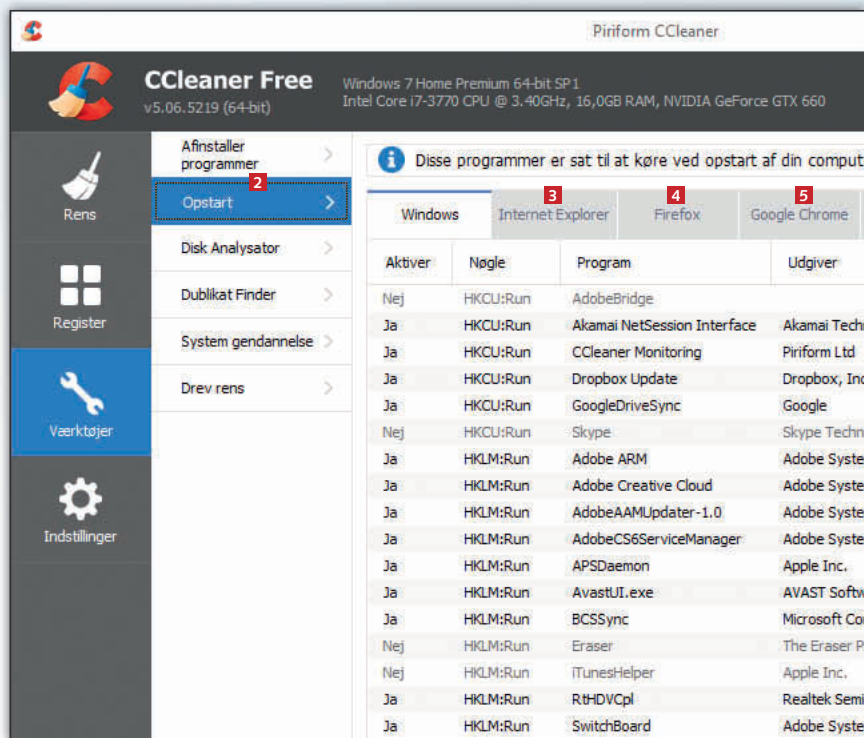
Piriform CCleaner

CCleaner Free
v5.06.5219 (64-bit)

Windows 7 Home Premium 64-bit SP1
Intel Core i7-3770 CPU @ 3.40GHz, 16,0GB RAM, NVIDIA GeForce GTX 660

Rens

Register

Værktøjer

Indstillinger

Afinstaller programmer

Opstart 2

Disk Analysator

Dublikat Finder

System gendannelse

Drev rens

Disse programmer er sat til at køre ved opstart af din comput

Windows

3 Internet Explorer

4 Firefox

5 Google Chrome

| Aktiver | Nøgle | Program | Udgiver |
|---|---|---|---|
| Nej | HKCU:Run | AdobeBridge | |
| Ja | HKCU:Run | Akamai NetSession Interface | Akamai Techn |
| Ja | HKCU:Run | CCleaner Monitoring | Piriform Ltd |
| Ja | HKCU:Run | Dropbox Update | Dropbox, Inc |
| Ja | HKCU:Run | GoogleDriveSync | Google |
| Nej | HKCU:Run | Skype | Skype Techn |
| Ja | HKLM:Run | Adobe ARM | Adobe Syste |
| Ja | HKLM:Run | Adobe Creative Cloud | Adobe Syste |
| Ja | HKLM:Run | AdobeAAMUpdater-1.0 | Adobe Syste |
| Ja | HKLM:Run | AdobeCS6ServiceManager | Adobe Syste |
| Ja | HKLM:Run | APSDaemon | Apple Inc. |
| Ja | HKLM:Run | AvastUI.exe | AVAST Softw |
| Ja | HKLM:Run | BCSSync | Microsoft Co |
| Nej | HKLM:Run | Eraser | The Eraser P |
| Nej | HKLM:Run | iTunesHelper | Apple Inc. |
| Ja | HKLM:Run | RtHDVCpl | Realtek Semi |
| Ja | HKLM:Run | SwitchBoard | Adobe Syste |